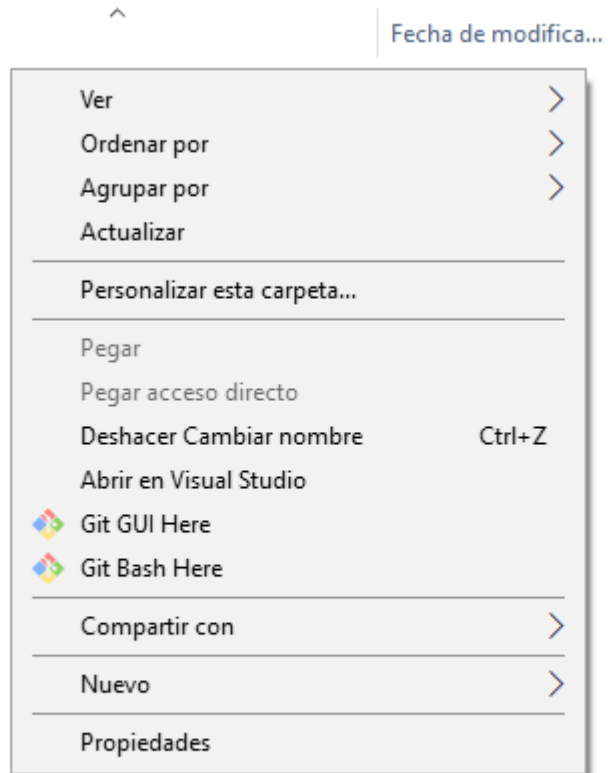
Fecha de modifica...

Ver
Ordenar por
Agrupar por
Actualizar

Personalizar esta carpeta...

Pegar
Pegar acceso directo
Deshacer Cambiar nombre Ctrl+Z
Abrir en Visual Studio
Git GUI Here
Git Bash Here

Compartir con

Nuevo

Propiedades